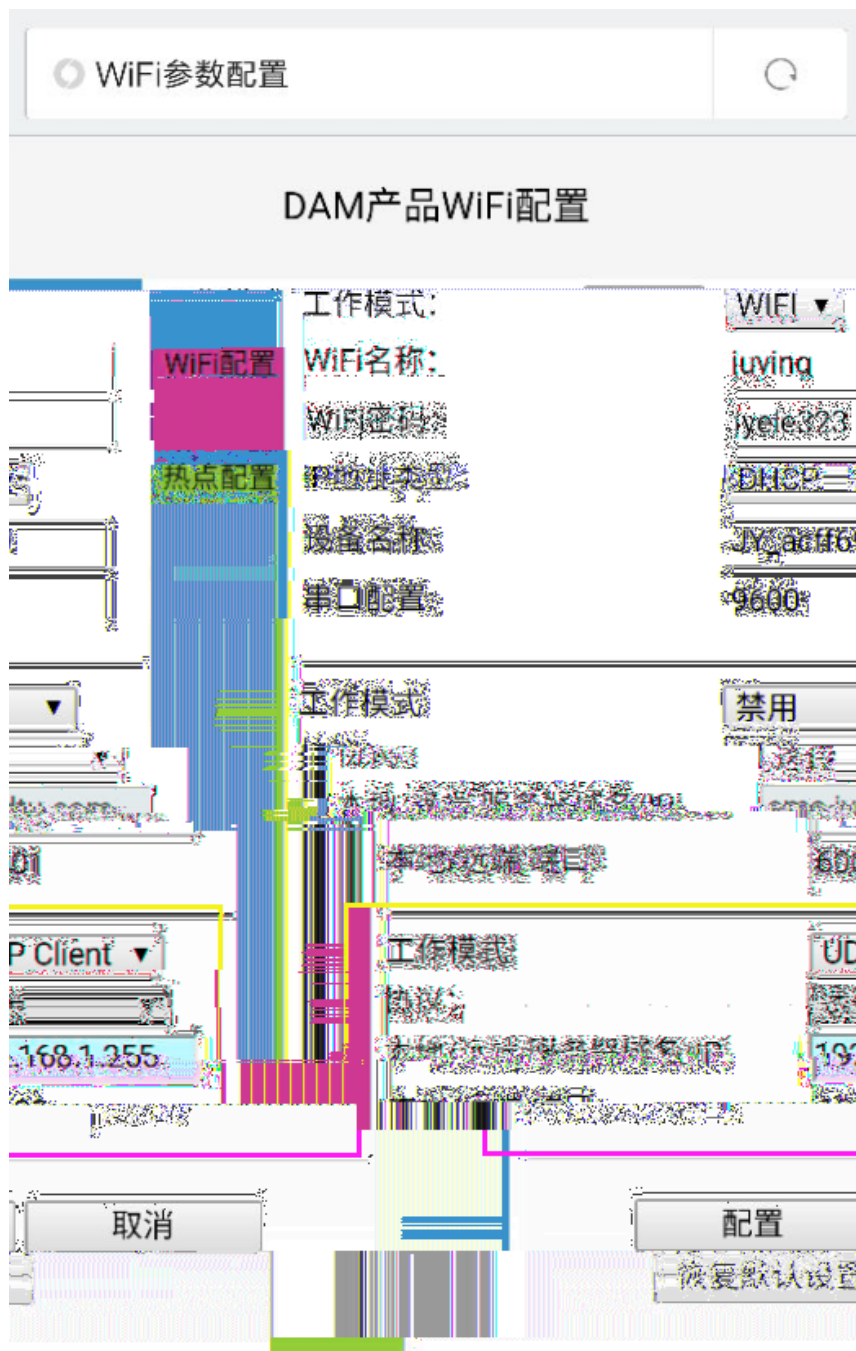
WiFi参数配置

DAM产品WiFi配置

工作模式:
WIFI ▾
WiFi配置
WiFi名称:
juying
WiFi密码:
jyele323
热点配置
IP获取类型:
DHCP
设备名称:
JY_acff6
串口配置:
9600

▾
工作模式
禁用
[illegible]
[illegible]
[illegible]
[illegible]
01
本地远端端口
600

P Client ▾
工作模式
UD
协议
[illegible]
168.1.255
本地远端服务器域名/IP
192
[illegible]

取消
配置
恢复默认设置